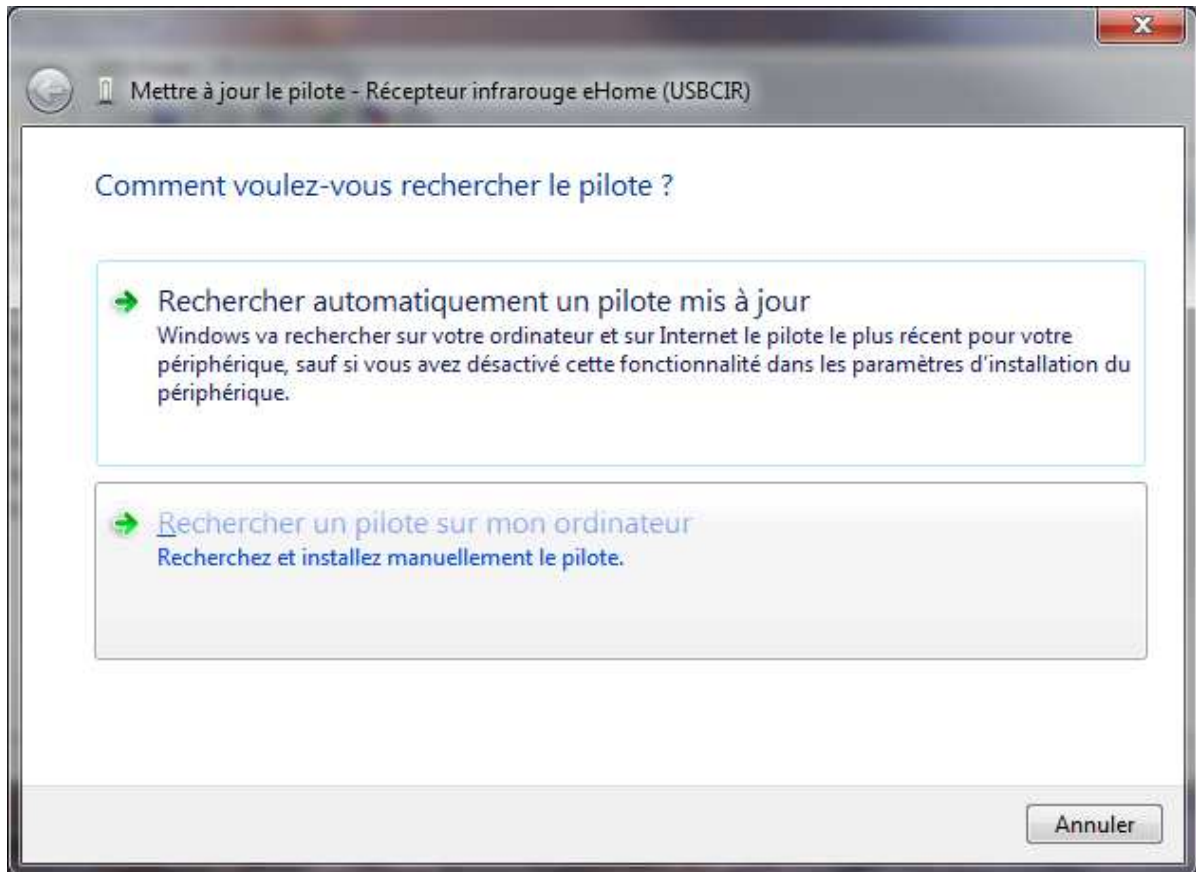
Mettre à jour le pilote - Récepteur infrarouge eHome (USBCIR)

Comment voulez-vous rechercher le pilote ?

Rechercher automatiquement un pilote mis à jour
Windows va rechercher sur votre ordinateur et sur Internet le pilote le plus récent pour votre périphérique, sauf si vous avez désactivé cette fonctionnalité dans les paramètres d'installation du périphérique.

Rechercher un pilote sur mon ordinateur
Recherchez et installez manuellement le pilote.

Annuler